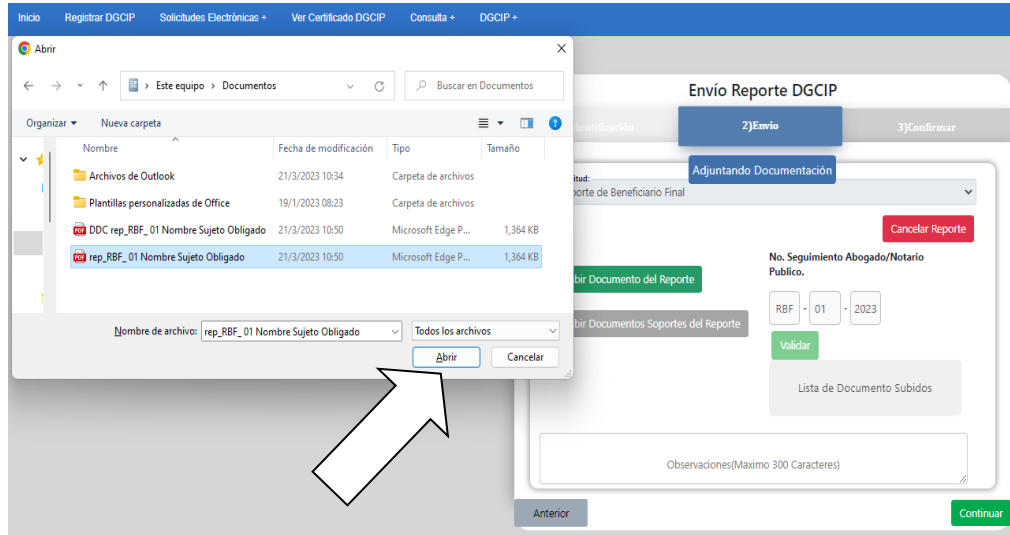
Inicio Registrar DGCIP Solicitudes Electrónicas + Ver Certificado DGCIP Consulta + DGCIP +

Abrir

Este equipo > Documentos

Buscar en Documentos

Organizar ▾ Nueva carpeta

| Nombre | Fecha de modificación | Tipo | Tamaño |
|---|---|---|---|
| Archivos de Outlook | 21/3/2023 10:34 | Carpeta de archivos | |
| Plantillas personalizadas de Office | 19/1/2023 08:23 | Carpeta de archivos | |
| DDC rep_RBF_ 01 Nombre Sujeto Obligado | 21/3/2023 10:50 | Microsoft Edge P... | 1,364 KB |
| rep_RBF_ 01 Nombre Sujeto Obligado | 21/3/2023 10:50 | Microsoft Edge P... | 1,364 KB |

Nombre de archivo: rep_RBF_ 01 Nombre Sujeto Obligado

Todos los archivos

Abrir Cancelar

Envío Reporte DGCIP

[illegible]ntificación 2)Envio 3)Confirmar

Adjuntando Documentación

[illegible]itud:
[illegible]porte de Beneficiario Final

Cancelar Reporte

No. Seguimiento Abogado/Notario Publico.

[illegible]bir Documento del Reporte

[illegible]bir Documentos Soportes del Reporte

RBF - 01 - 2023

Validar

Lista de Documento Subidos

Observaciones(Maximo 300 Caracteres)

Anterior

Continuar